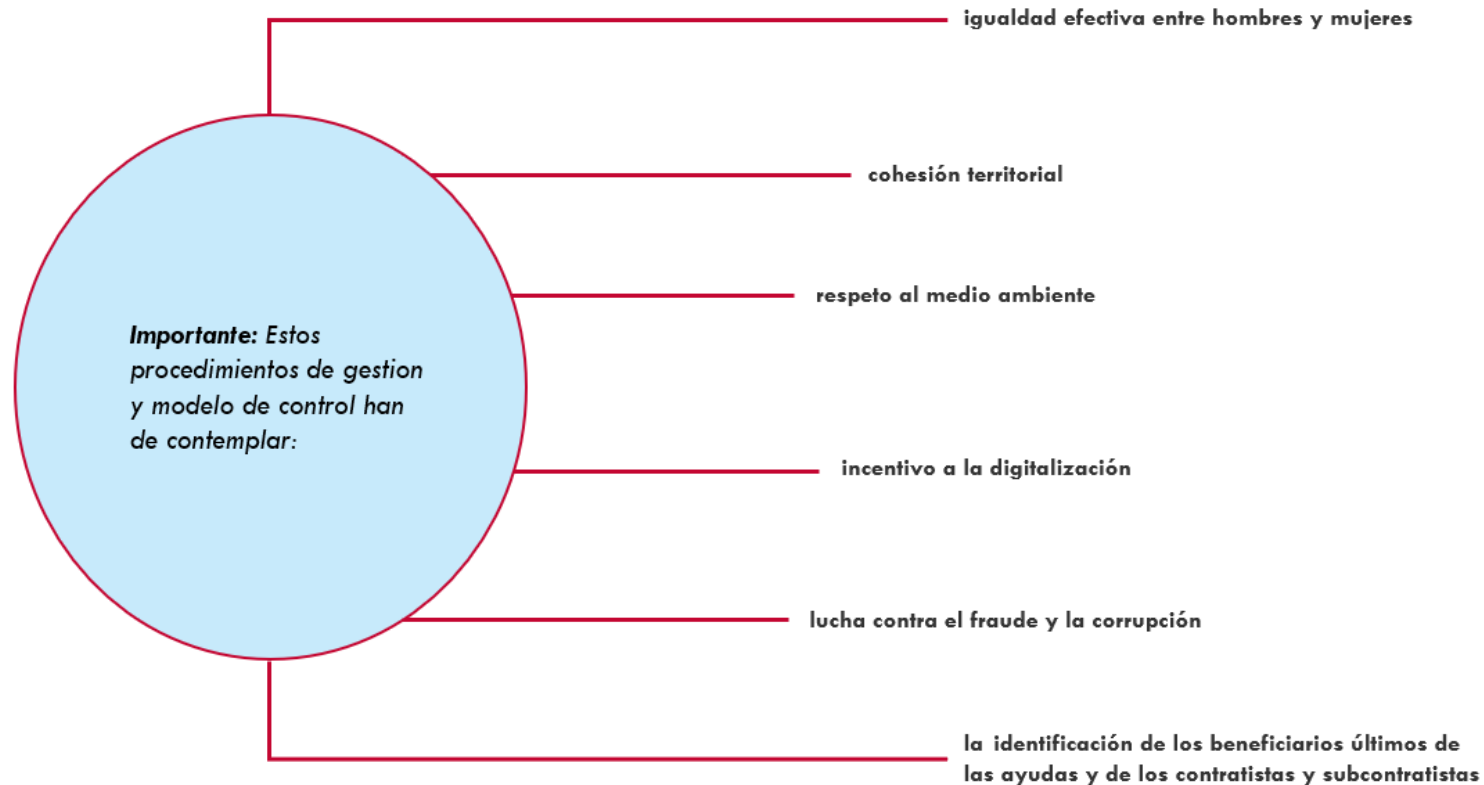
Importante: Estos procedimientos de gestion y modelo de control han de contemplar:

igualdad efectiva entre hombres y mujeres

cohesión territorial

respeto al medio ambiente

incentivo a la digitalización

lucha contra el fraude y la corrupción

la identificación de los beneficiarios últimos de las ayudas y de los contratistas y subcontratistas